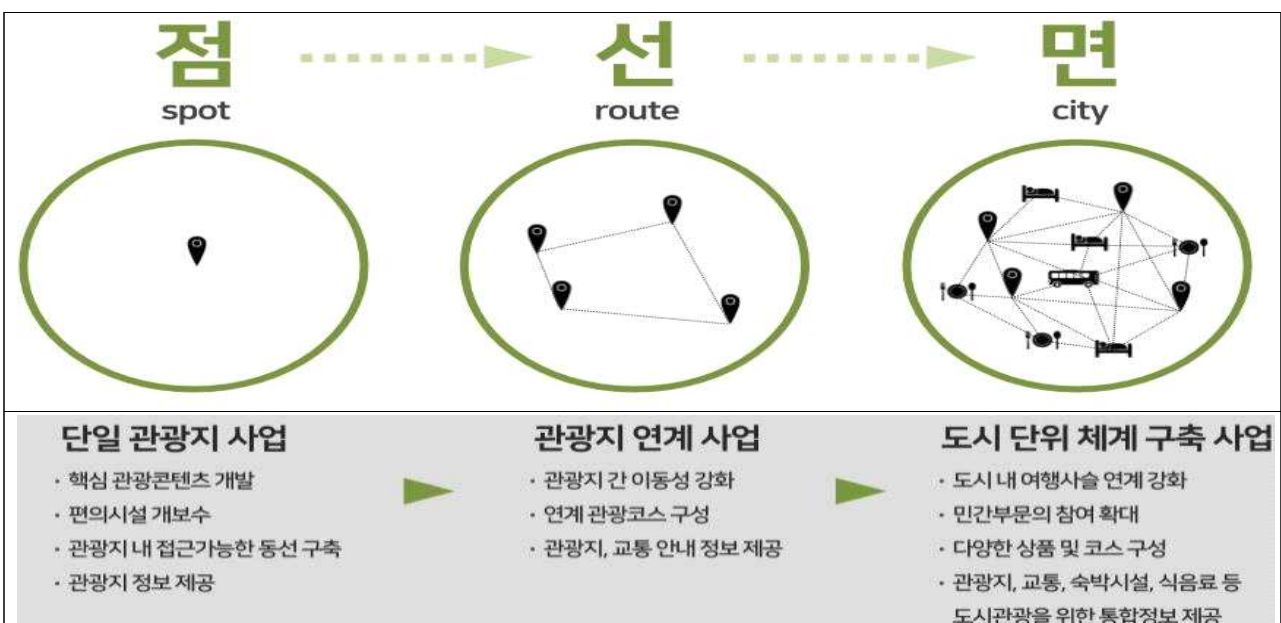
점
spot

선
route

면
city

단일 관광지 사업
· 핵심 관광콘텐츠 개발
· 편의시설 개보수
· 관광지 내 접근가능한 동선 구축
· 관광지 정보 제공

관광지 연계 사업
· 관광지 간 이동성 강화
· 연계 관광코스 구성
· 관광지, 교통 안내 정보 제공

도시 단위 체계 구축 사업
· 도시 내 여행사슬 연계 강화
· 민간부문의 참여 확대
· 다양한 상품 및 코스 구성
· 관광지, 교통, 숙박시설, 식음료 등 도시관광을 위한 통합정보 제공